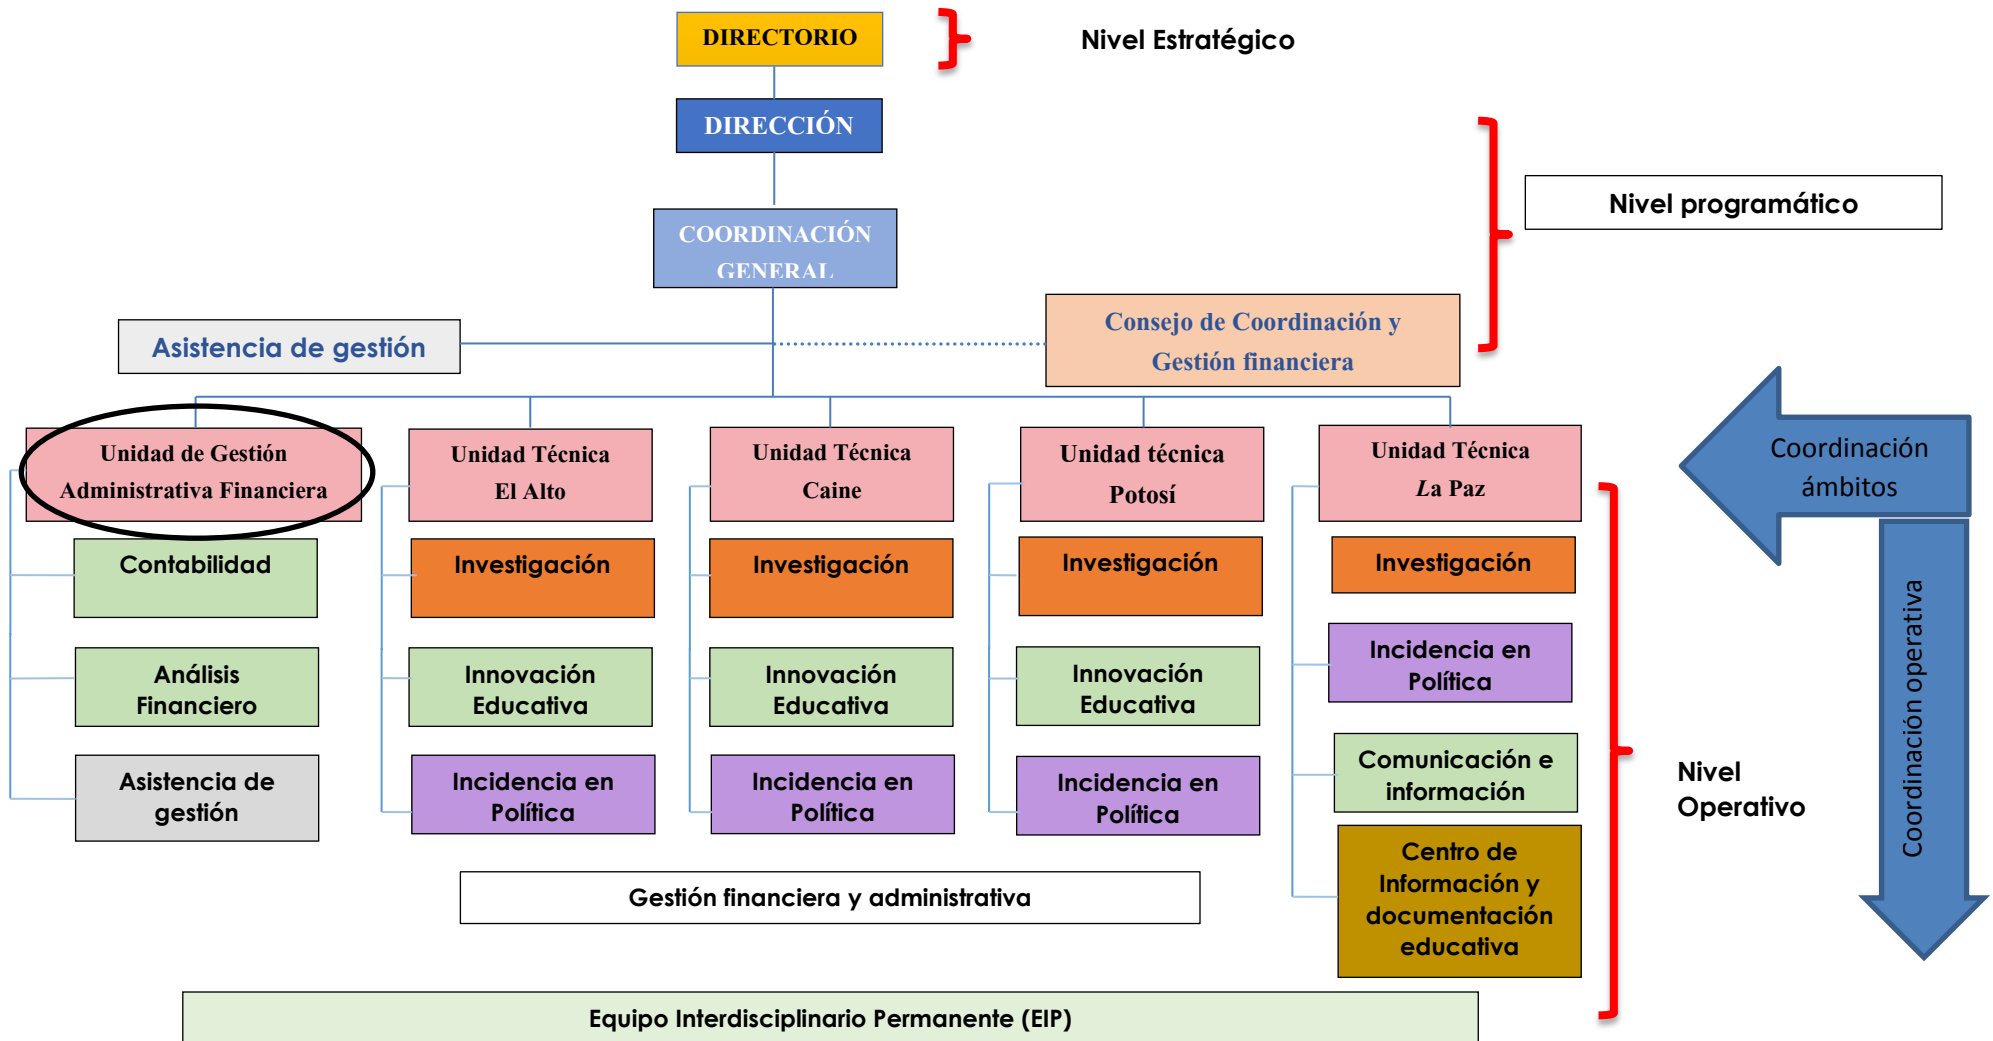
DIRECTORIO

Nivel Estratégico

DIRECCIÓN

COORDINACIÓN GENERAL

Nivel programático

Asistencia de gestión

Consejo de Coordinación y Gestión financiera

Unidad de Gestión Administrativa Financiera

Contabilidad

Análisis Financiero

Asistencia de gestión

Unidad Técnica El Alto

Investigación

Innovación Educativa

Incidencia en Política

Unidad Técnica Caine

Investigación

Innovación Educativa

Incidencia en Política

Unidad técnica Potosí

Investigación

Innovación Educativa

Incidencia en Política

Unidad Técnica La Paz

Investigación

Incidencia en Política

Comunicación e información

Centro de Información y documentación educativa

Coordinación ámbitos

Coordinación operativa

Nivel Operativo

Gestión financiera y administrativa

Equipo Interdisciplinario Permanente (EIP)